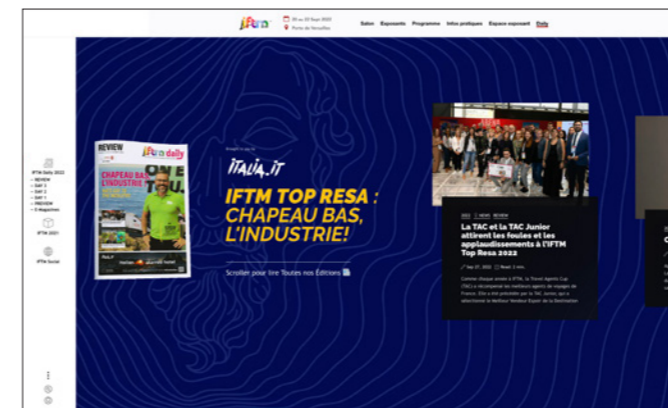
IFTM
20 au 22 Sept 2022
Porte de Versailles
Salon Exposants Programme Infos pratiques Espace exposant Daily

IFTM Daily 2022
– REVIEW
– DAY 3
– DAY 2
– DAY 1
– PREVIEW
– E-Magazines
IFTM 2021
IFTM Social

REVIEW
IFTM daily
CHAPEAU BAS L'INDUSTRIE

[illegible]
ITALIA.IT
IFTM TOP RESA : CHAPEAU BAS, L'INDUSTRIE!
Scroller pour lire Toutes nos Éditions

2022 NEWS REVIEW
La TAC et la TAC Junior attirent les foules et les applaudissements à l'IFTM Top Resa 2022
Sep 27, 2022 Read: 3 min.
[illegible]